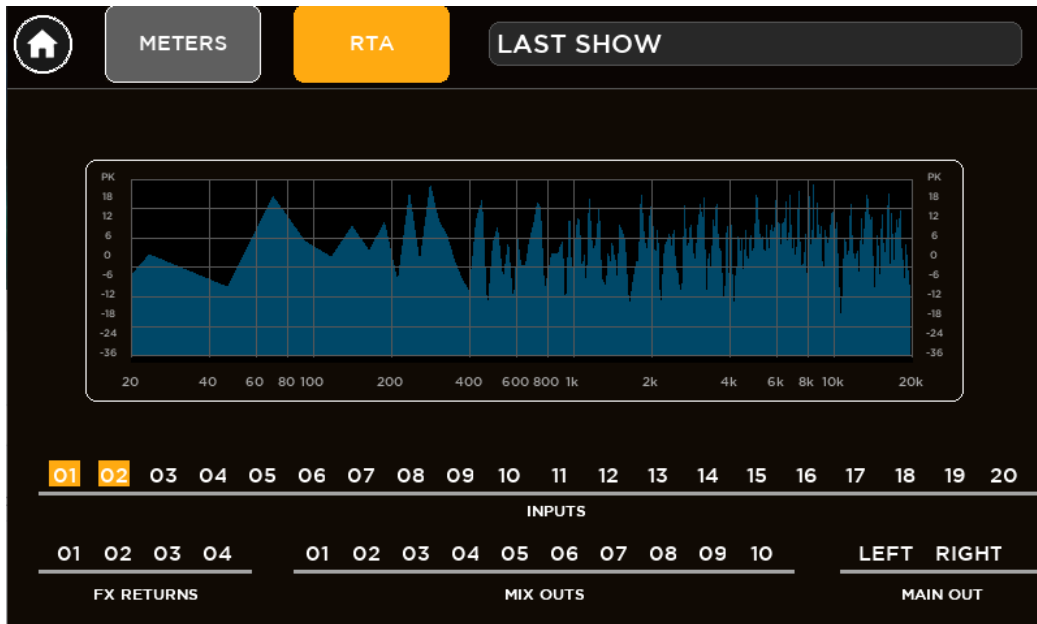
METERS RTA LAST SHOW

PK 18 12 6 0 -6 -12 -18 -24 -36

PK 18 12 6 0 -6 -12 -18 -24 -36

20 40 60 80 100 200 400 600 800 1k 2k 4k 6k 8k 10k 20k

01 02 03 04 05 06 07 08 09 10 11 12 13 14 15 16 17 18 19 20

INPUTS

01 02 03 04

FX RETURNS

01 02 03 04 05 06 07 08 09 10

MIX OUTS

LEFT RIGHT

MAIN OUT